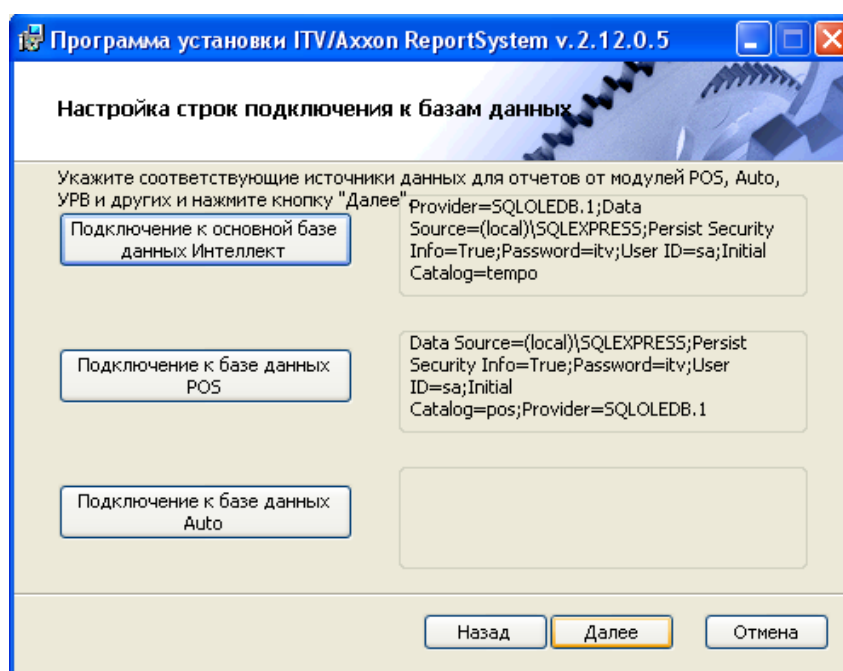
Программа установки ITV/Axxon ReportSystem v.2.12.0.5

Настройка строк подключения к базам данных

Укажите соответствующие источники данных для отчетов от модулей POS, Auto, УРВ и других и нажмите кнопку "Далее".

Подключение к основной базе данных Интеллект

Provider=SQLOLEDB.1;Data Source=(local)\SQLEXPRESS;Persist Security Info=True;Password=itv;User ID=sa;Initial Catalog=tempo

Подключение к базе данных POS

Data Source=(local)\SQLEXPRESS;Persist Security Info=True;Password=itv;User ID=sa;Initial Catalog=pos;Provider=SQLOLEDB.1

Подключение к базе данных Auto

Назад

Далее

Отмена